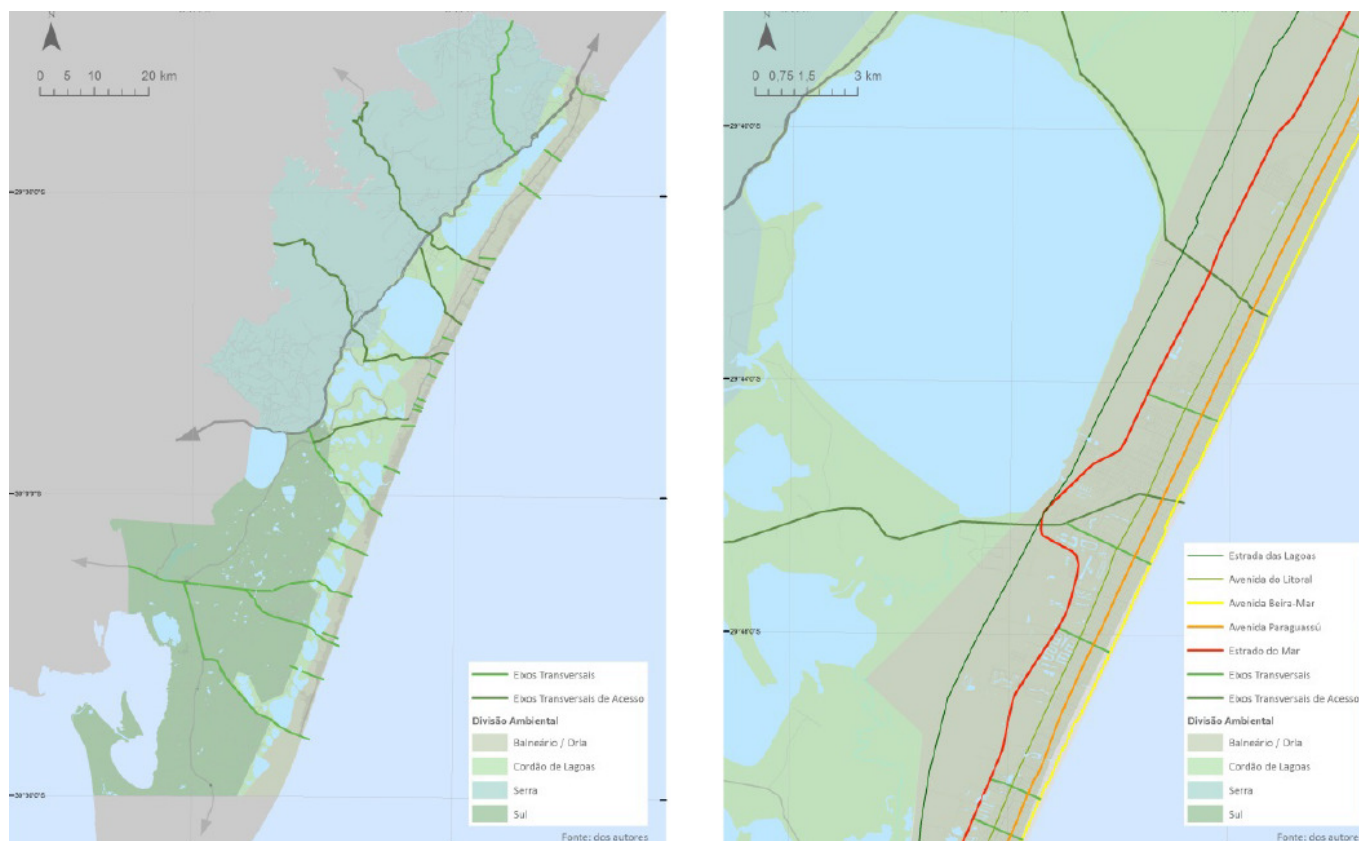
N

0 5 10 20 km

29°30'0"S

30°0'0"S

30°30'0"S

Eixos Transversais
Eixos Transversais de Acesso
Divisão Ambiental
Balneário / Orla
Cordão de Lagoas
Serra
Sul

Fonte: dos autores

N

0 0,75 1,5 3 km

29°40'0"S

29°44'0"S

29°48'0"S

Estrada das Lagoas
Avenida do Litoral
Avenida Beira-Mar
Avenida Paraguassú
Estrada do Mar
Eixos Transversais
Eixos Transversais de Acesso
Divisão Ambiental
Balneário / Orla
Cordão de Lagoas
Serra
Sul

Fonte: dos autores